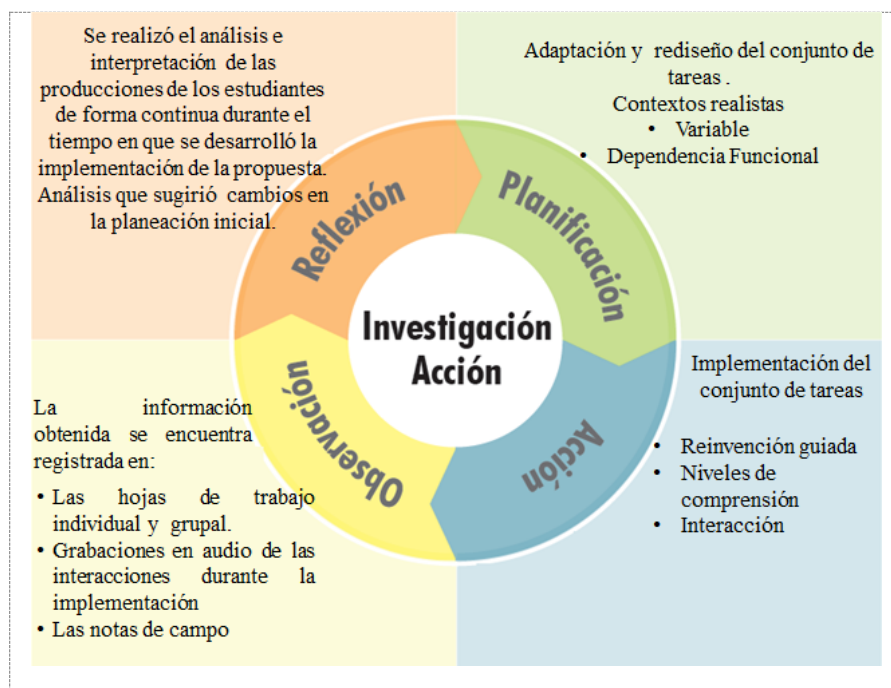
Se realizó el análisis e interpretación de las producciones de los estudiantes de forma continua durante el tiempo en que se desarrolló la implementación de la propuesta. Análisis que sugirió cambios en la planeación inicial.

Adaptación y rediseño del conjunto de tareas .
Contextos realistas
• Variable
• Dependencia Funcional

Reflexión

Planificación

Investigación Acción

Observación

Acción

Implementación del conjunto de tareas

• Reinvención guiada
• Niveles de comprensión
• Interacción

La información obtenida se encuentra registrada en:
• Las hojas de trabajo individual y grupal.
• Grabaciones en audio de las interacciones durante la implementación
• Las notas de campo